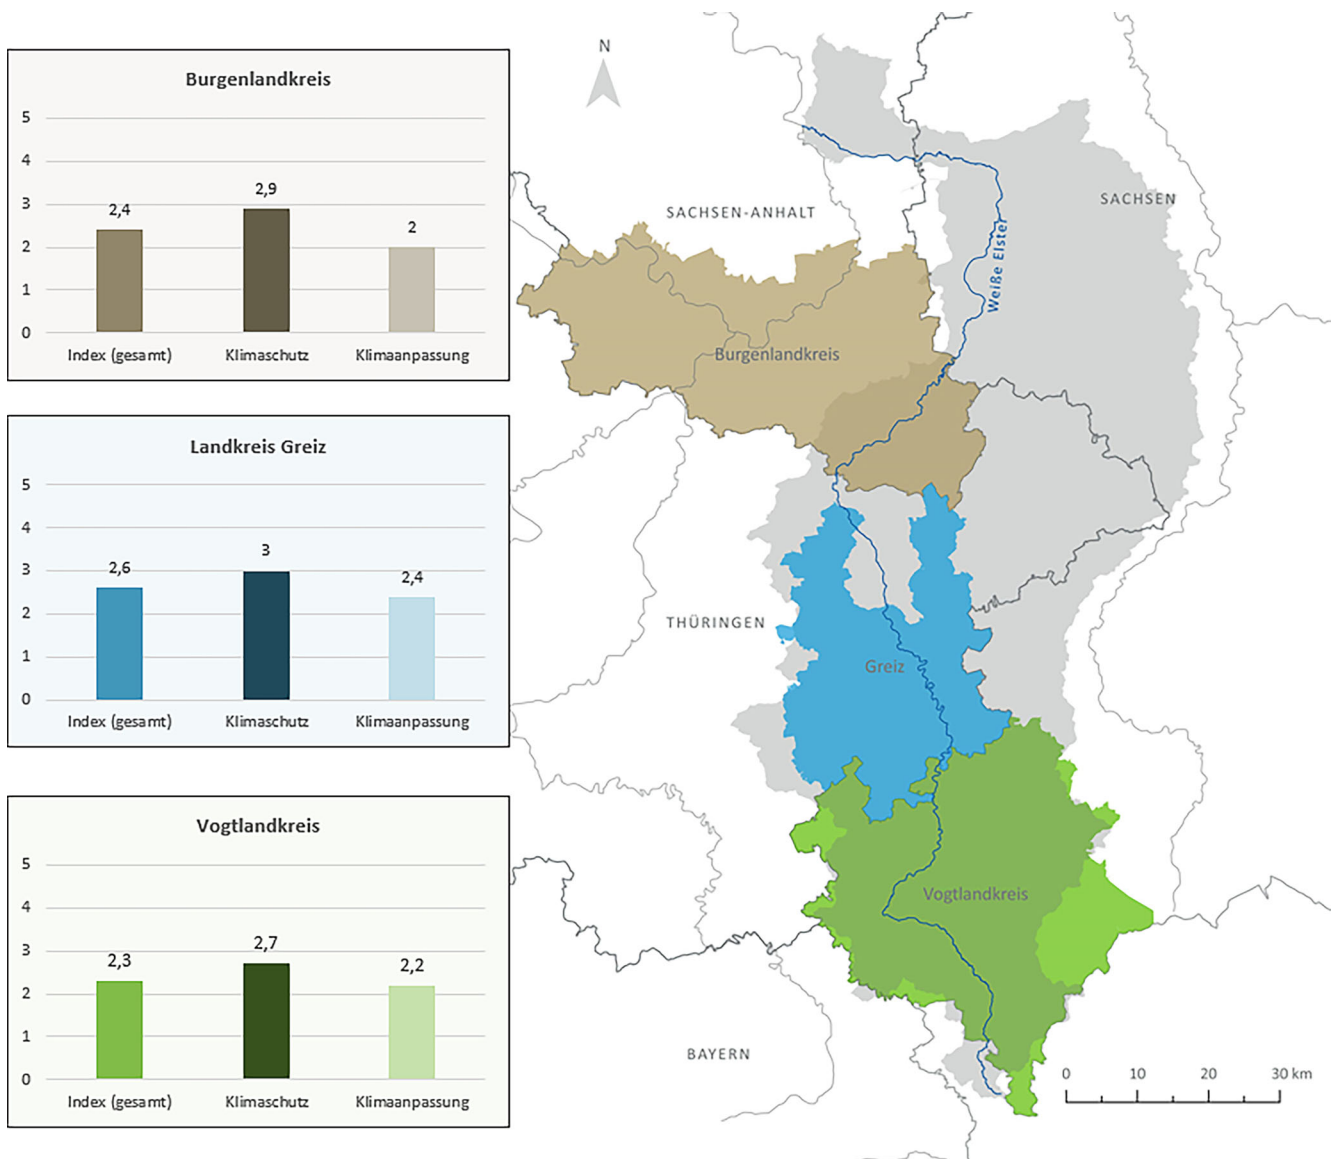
Burgenlandkreis

5
4
3
2
1
0

2,4
2,9
2

Index (gesamt) Klimaschutz Klimaanpassung

Landkreis Greiz

5
4
3
2
1
0

2,6
3
2,4

Index (gesamt) Klimaschutz Klimaanpassung

Vogtlandkreis

5
4
3
2
1
0

2,3
2,7
2,2

Index (gesamt) Klimaschutz Klimaanpassung

N

SACHSEN-ANHALT

SACHSEN

Weiße Elster

Burgenlandkreis

THÜRINGEN

Greiz

Vogtlandkreis

BAYERN

0 10 20 30 km